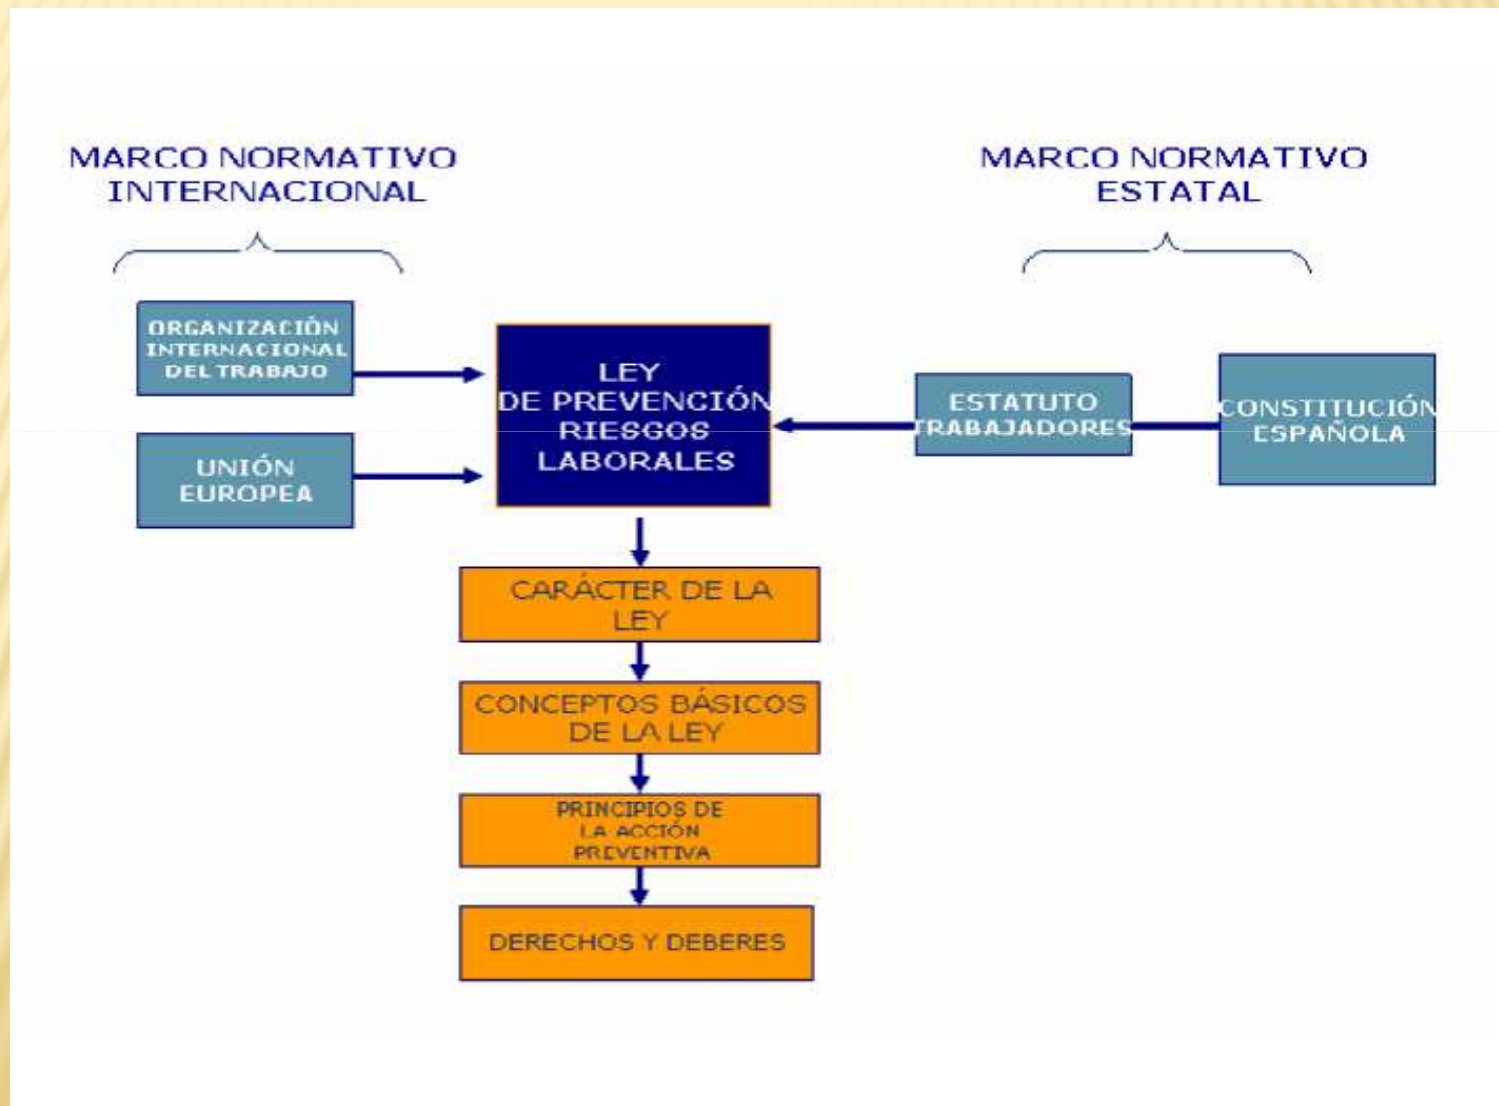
MARCO NORMATIVO INTERNACIONAL

MARCO NORMATIVO ESTATAL

ORGANIZACIÓN INTERNACIONAL DEL TRABAJO

UNIÓN EUROPEA

LEY DE PREVENCIÓN RIESGOS LABORALES

ESTATUTO TRABAJADORES

CONSTITUCIÓN ESPAÑOLA

CARÁCTER DE LA LEY

CONCEPTOS BÁSICOS DE LA LEY

PRINCIPIOS DE LA ACCIÓN PREVENTIVA

DERECHOS Y DEBERES